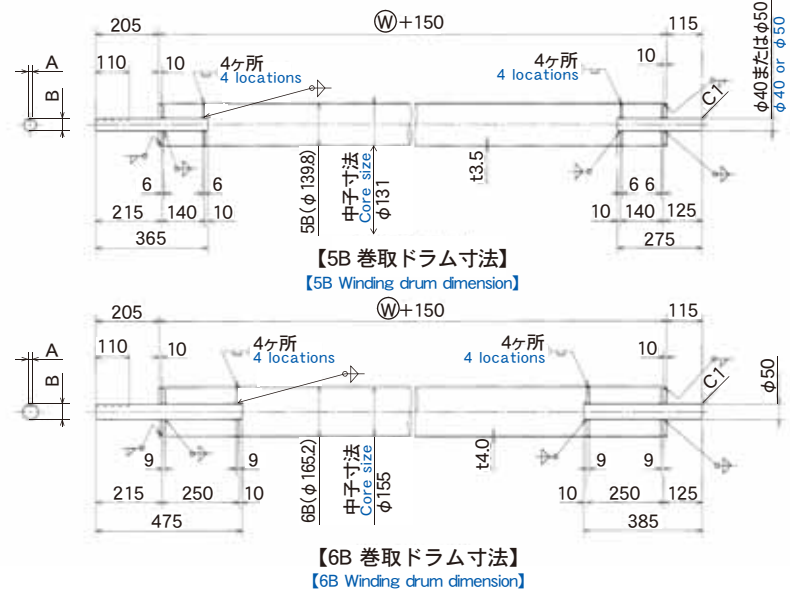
205
Ⓦ+150
115
φ40またはφ50
φ40 or φ50
A
B
110
10
4ヶ所
4 locations
4ヶ所
4 locations
10
C1
6
6
5B(φ139.8)
中子寸法
Core size
φ131
t3.5
6 6
215
140
10
10
140
125
365
275

【5B 巻取ドラム寸法】
【5B Winding drum dimension】

205
Ⓦ+150
115
A
B
110
10
4ヶ所
4 locations
4ヶ所
4 locations
10
C1
φ50
9
9
6B(φ165.2)
中子寸法
Core size
φ155
t4.0
9
9
215
250
10
10
250
125
475
385

【6B 巻取ドラム寸法】
【6B Winding drum dimension】